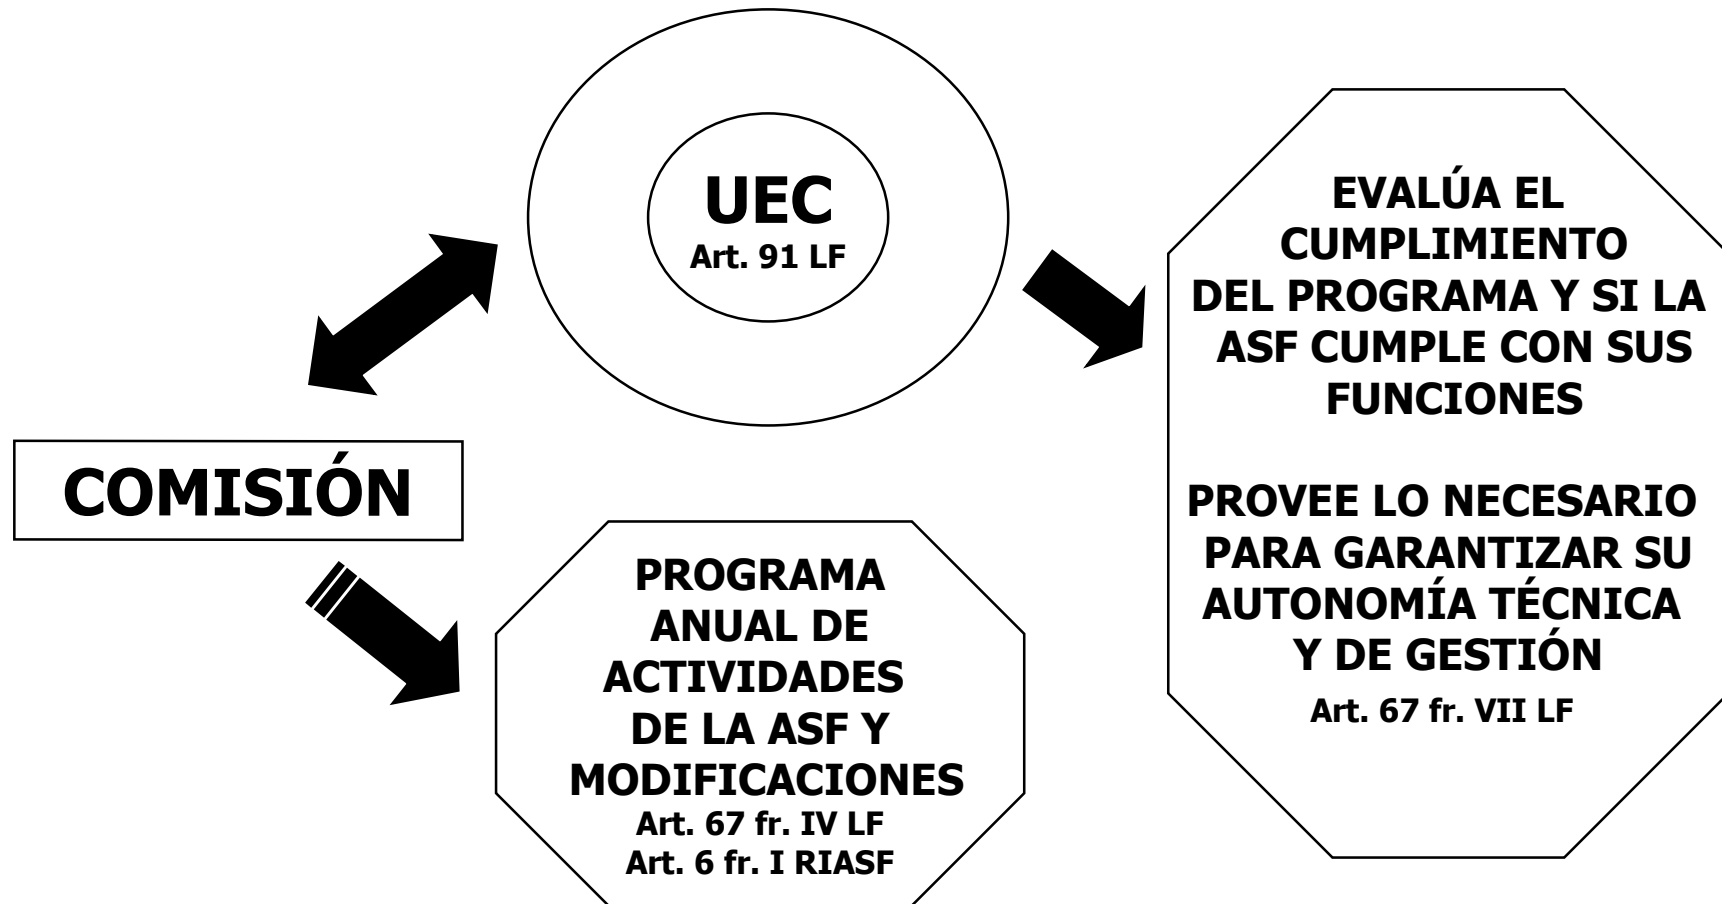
UEC
Art. 91 LF

COMISIÓN

PROGRAMA ANUAL DE ACTIVIDADES DE LA ASF Y MODIFICACIONES
Art. 67 fr. IV LF
Art. 6 fr. I RIASF

EVALÚA EL CUMPLIMIENTO DEL PROGRAMA Y SI LA ASF CUMPLE CON SUS FUNCIONES

PROVEE LO NECESARIO PARA GARANTIZAR SU AUTONOMÍA TÉCNICA Y DE GESTIÓN
Art. 67 fr. VII LF